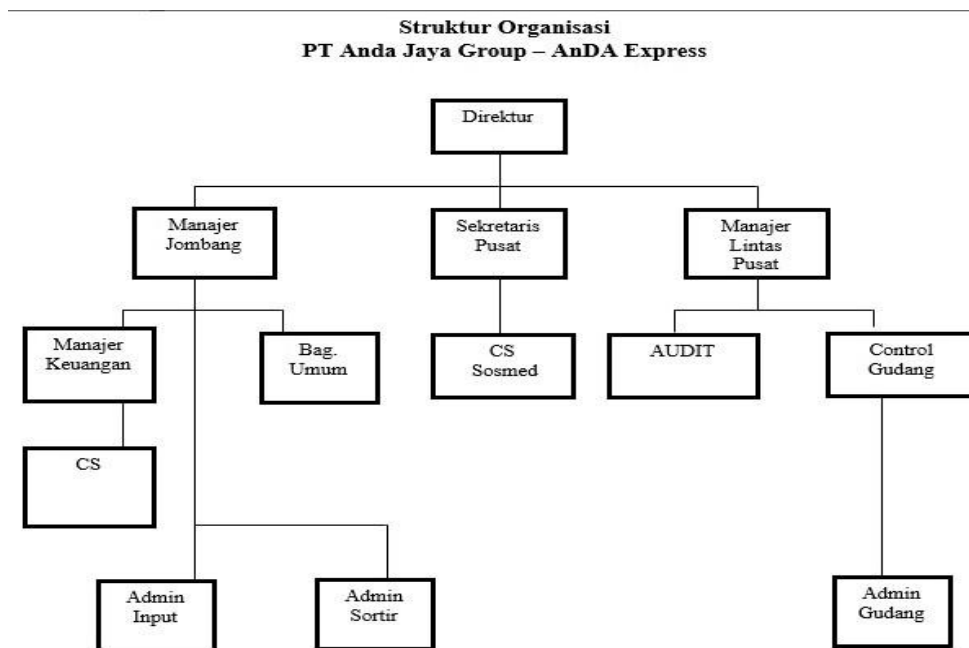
Struktur Organisasi
PT Anda Jaya Group – AnDA Express

Direktur

Manajer Jombang

Sekretaris Pusat

Manajer Lintas Pusat

Manajer Keuangan

Bag. Umum

CS Sosmed

AUDIT

Control Gudang

CS

Admin Input

Admin Sortir

Admin Gudang